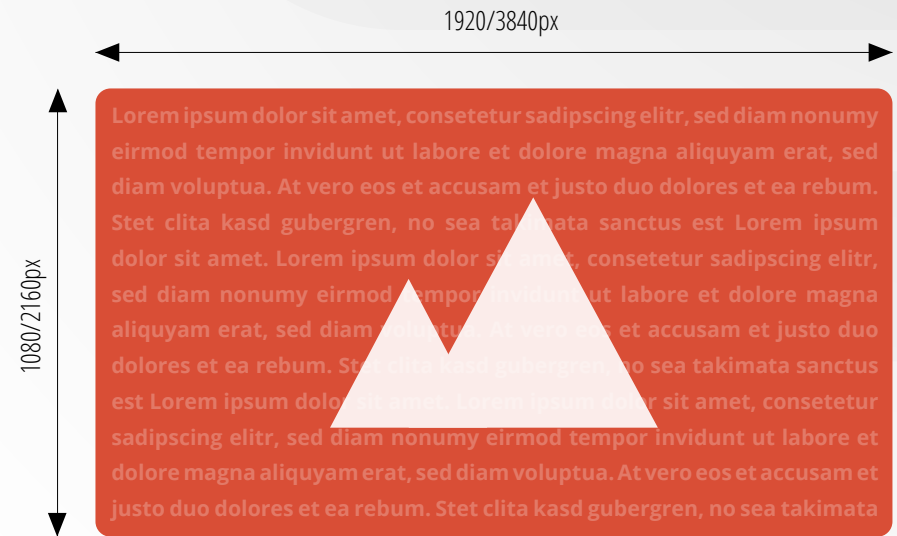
1920/3840px

1080/2160px

Lorem ipsum dolor sit amet, consetetur sadipscing elitr, sed diam nonumy eirmod tempor invidunt ut labore et dolore magna aliquyam erat, sed diam voluptua. At vero eos et accusam et justo duo dolores et ea rebum. Stet clita kasd gubergren, no sea takimata sanctus est Lorem ipsum dolor sit amet. Lorem ipsum dolor sit amet, consetetur sadipscing elitr, sed diam nonumy eirmod tempor invidunt ut labore et dolore magna aliquyam erat, sed diam voluptua. At vero eos et accusam et justo duo dolores et ea rebum. Stet clita kasd gubergren, no sea takimata sanctus est Lorem ipsum dolor sit amet. Lorem ipsum dolor sit amet, consetetur sadipscing elitr, sed diam nonumy eirmod tempor invidunt ut labore et dolore magna aliquyam erat, sed diam voluptua. At vero eos et accusam et justo duo dolores et ea rebum. Stet clita kasd gubergren, no sea takimata